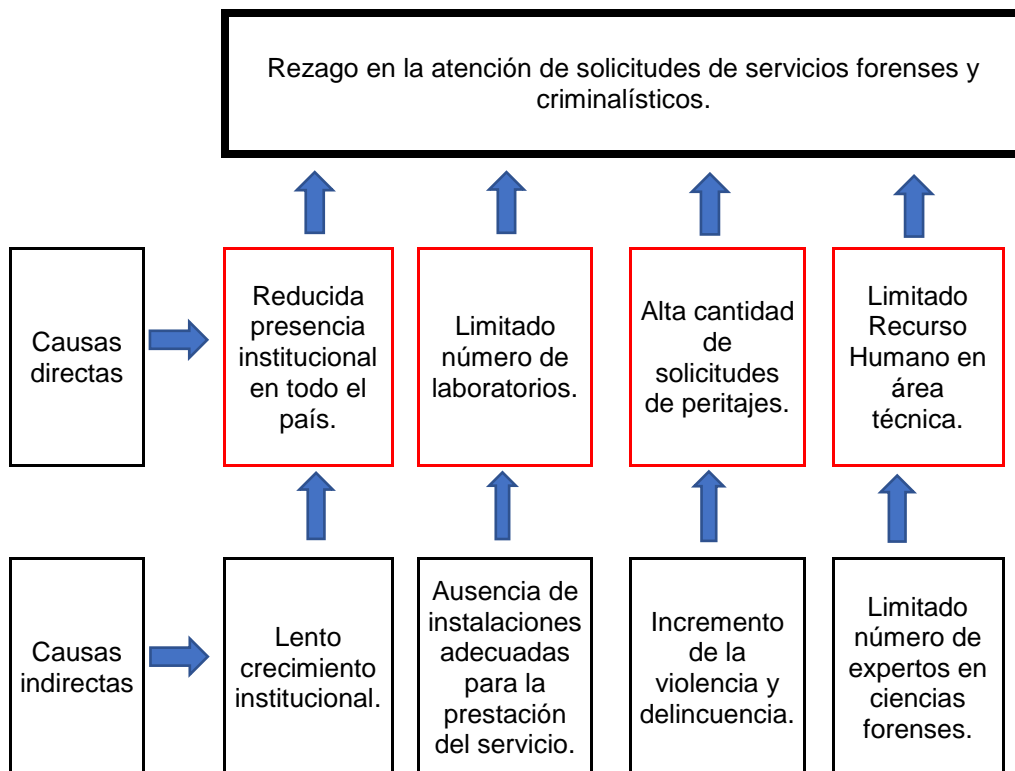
Rezago en la atención de solicitudes de servicios forenses y criminalísticos.

Causas directas

Reducida presencia institucional en todo el país.

Limitado número de laboratorios.

Alta cantidad de solicitudes de peritajes.

Limitado Recurso Humano en área técnica.

Causas indirectas

Lento crecimiento institucional.

Ausencia de instalaciones adecuadas para la prestación del servicio.

Incremento de la violencia y delincuencia.

Limitado número de expertos en ciencias forenses.